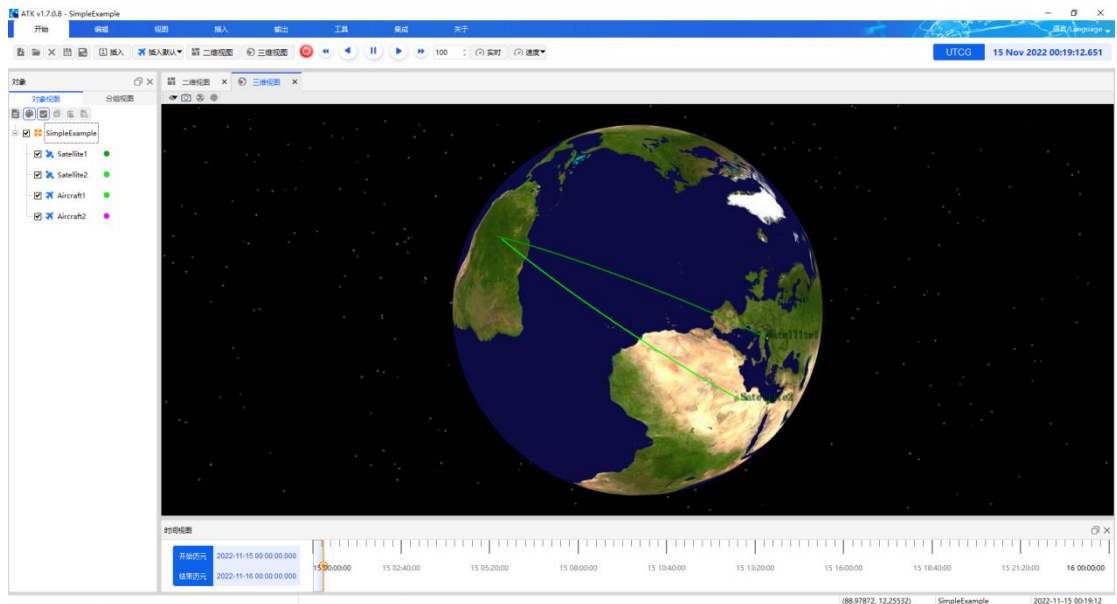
ATK v1.7.0.8 - SimpleExample

开始 编辑 视图 插入 输出 工具 集成 关于

语言/Language

插入 插入默认 二维视图 三维视图 100 实时 速度

UTCG 15 Nov 2022 00:19:12.651

对象
对象视图 分组视图

SimpleExample
Satellite1
Satellite2
Aircraft1
Aircraft2

二维视图 三维视图

Satellite1
Satellite2

时间视图

开始历元 2022-11-15 00:00:00.000
结束历元 2022-11-16 00:00:00.000

15 00:00:00 15 02:40:00 15 05:20:00 15 08:00:00 15 10:40:00 15 13:20:00 15 16:00:00 15 18:40:00 15 21:20:00 16 00:00:00

(88.97872, 12.25532) SimpleExample 2022-11-15 00:19:12